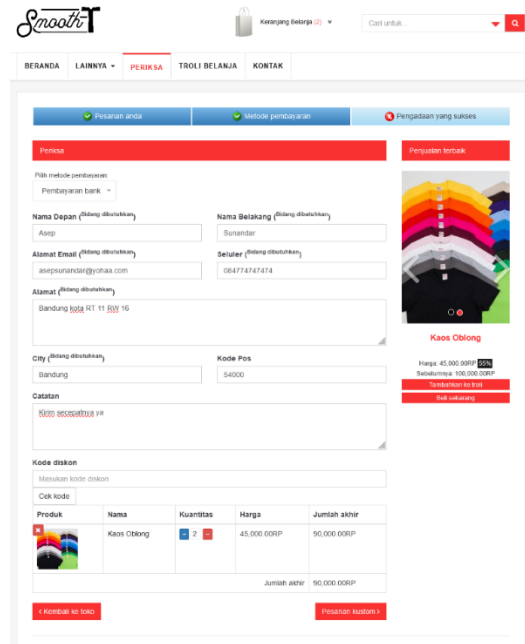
SmoothT

Keranjang Belanja (2)

Cari untuk...

BERANDA LAINNYA PERIKSA TROLI BELANJA KONTAK

Pesanan anda | Metode pembayaran | Pengadaan yang sukses

Periksa

Pilih metode pembayaran
Pembayaran bank

Nama Depan (Bidang dibutuhkan)
Asep

Nama Belakang (Bidang dibutuhkan)
Sunandar

Alamat Email (Bidang dibutuhkan)
asepsunandar@yohaa.com

Seluler (Bidang dibutuhkan)
084774747474

Alamat (Bidang dibutuhkan)
Bandung kota RT 11 RW 16

City (Bidang dibutuhkan)
Bandung

Kode Pos
54000

Catatan
Kirim secepatnya ya

Kode diskon
Masukan kode diskon
Cek kode

| Produk | Nama | Kuantitas | Harga | Jumlah akhir |
|---|---|---|---|---|
| | Kaos Oblong | - 2 + | 45,000.00RP | 90,000.00RP |
| | | | Jumlah akhir | 90,000.00RP |

‹ Kembali ke toko

Pesanan kustom ›

Penjualan terbaik

Kaos Oblong

Harga: 45,000.00RP 55%
Sebelumnya: 100,000.00RP
Tambahkan ke troli
Beli sekarang